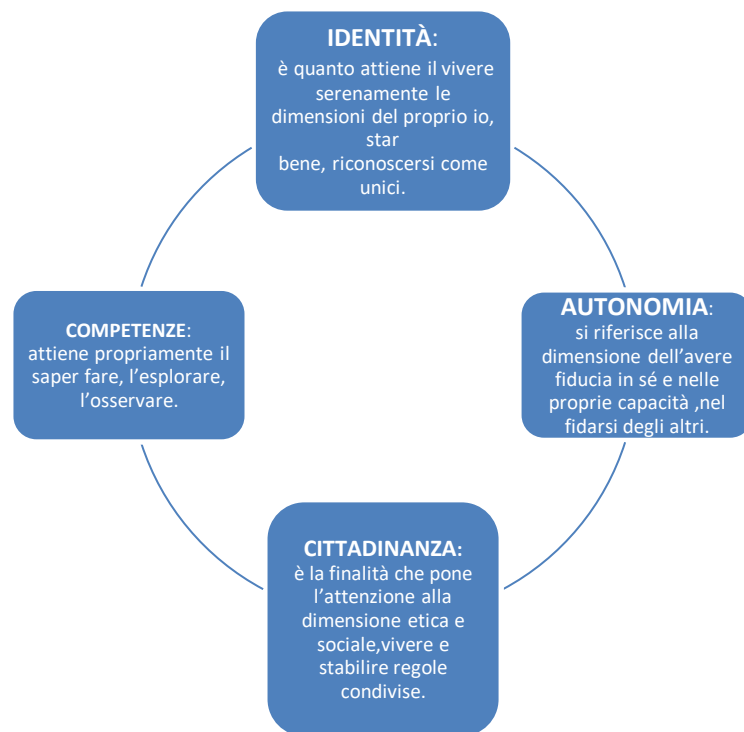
IDENTITÀ:
è quanto attiene il vivere serenamente le dimensioni del proprio io, star bene, riconoscersi come unici.

AUTONOMIA:
si riferisce alla dimensione dell'avere fiducia in sé e nelle proprie capacità ,nel fidarsi degli altri.

CITTADINANZA:
è la finalità che pone l'attenzione alla dimensione etica e sociale,vivere e stabilire regole condivise.

COMPETENZE:
attiene propriamente il saper fare, l'esplorare, l'osservare.